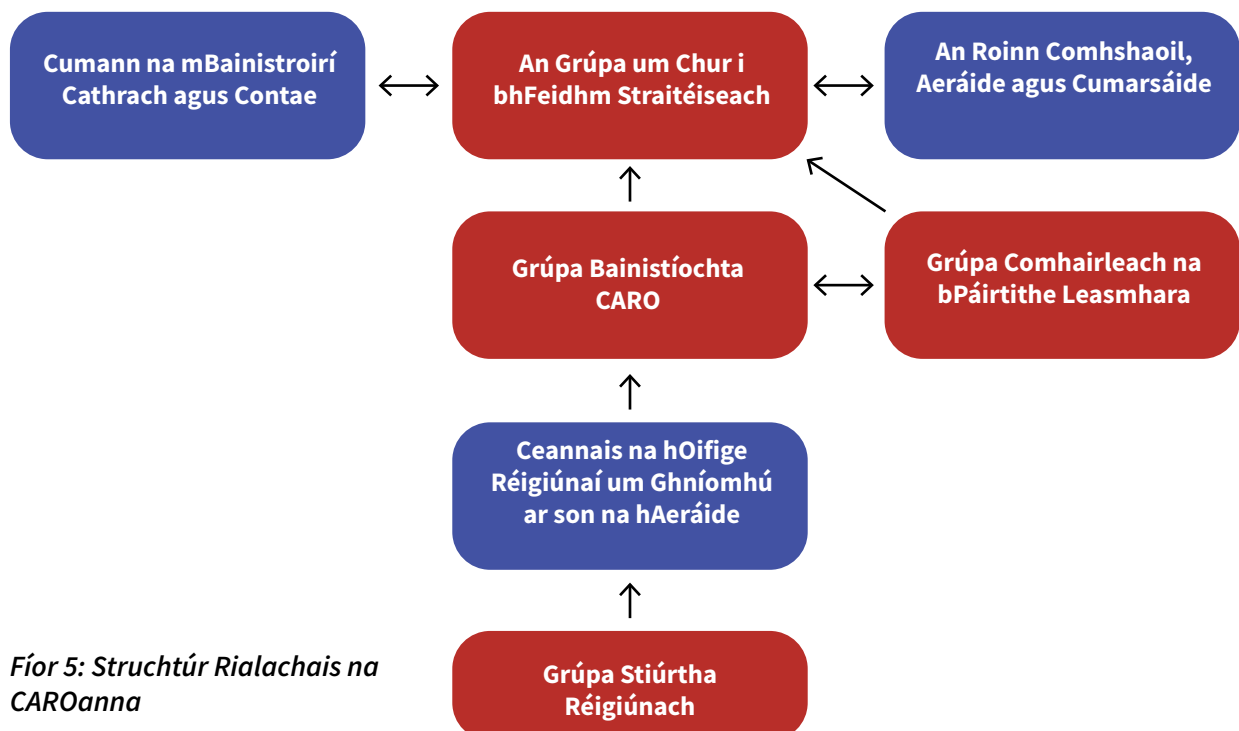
Cumann na mBainistroirí Cathrach agus Contae

An Grúpa um Chur i bhFeidhm Straitéiseach

An Roinn Comhshaoil, Aeráide agus Cumarsáide

Grúpa Bainistíochta CARO

Grúpa Comhairleach na bPáirtithe Leasmhara

Ceannais na hOifige Réigiúnaí um Ghníomhú ar son na hAeráide

Grúpa Stiúrtha Réigiúnach

Fíor 5: Struchtúr Rialachais na CAROanna